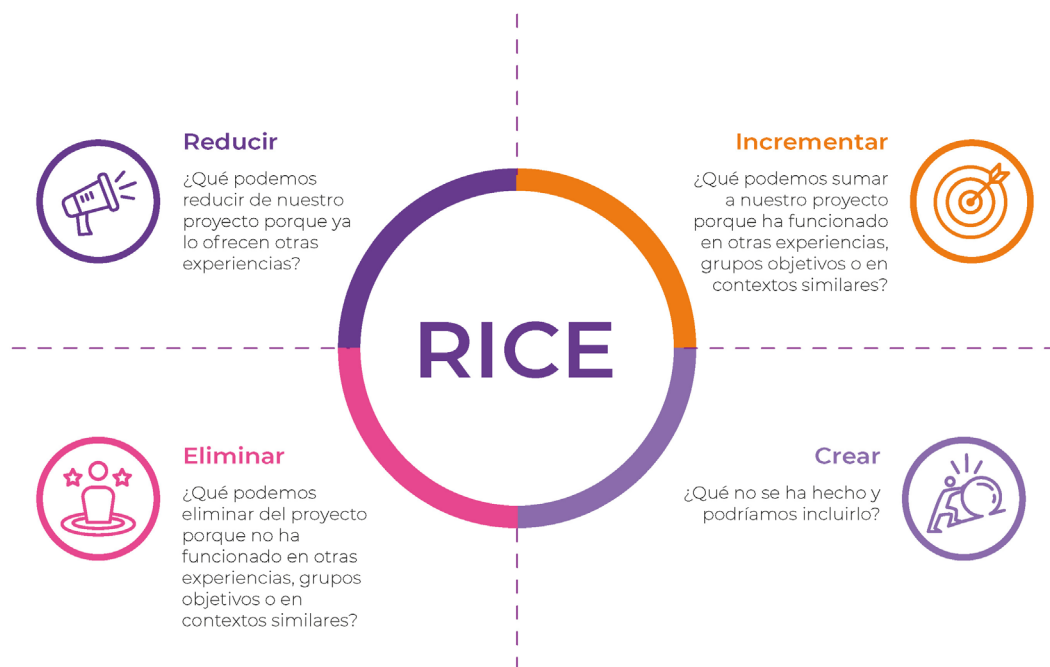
Reducir
¿Qué podemos reducir de nuestro proyecto porque ya lo ofrecen otras experiencias?

Incrementar
¿Qué podemos sumar a nuestro proyecto porque ha funcionado en otras experiencias, grupos objetivos o en contextos similares?

RICE

Eliminar
¿Qué podemos eliminar del proyecto porque no ha funcionado en otras experiencias, grupos objetivos o en contextos similares?

Crear
¿Qué no se ha hecho y podríamos incluirlo?